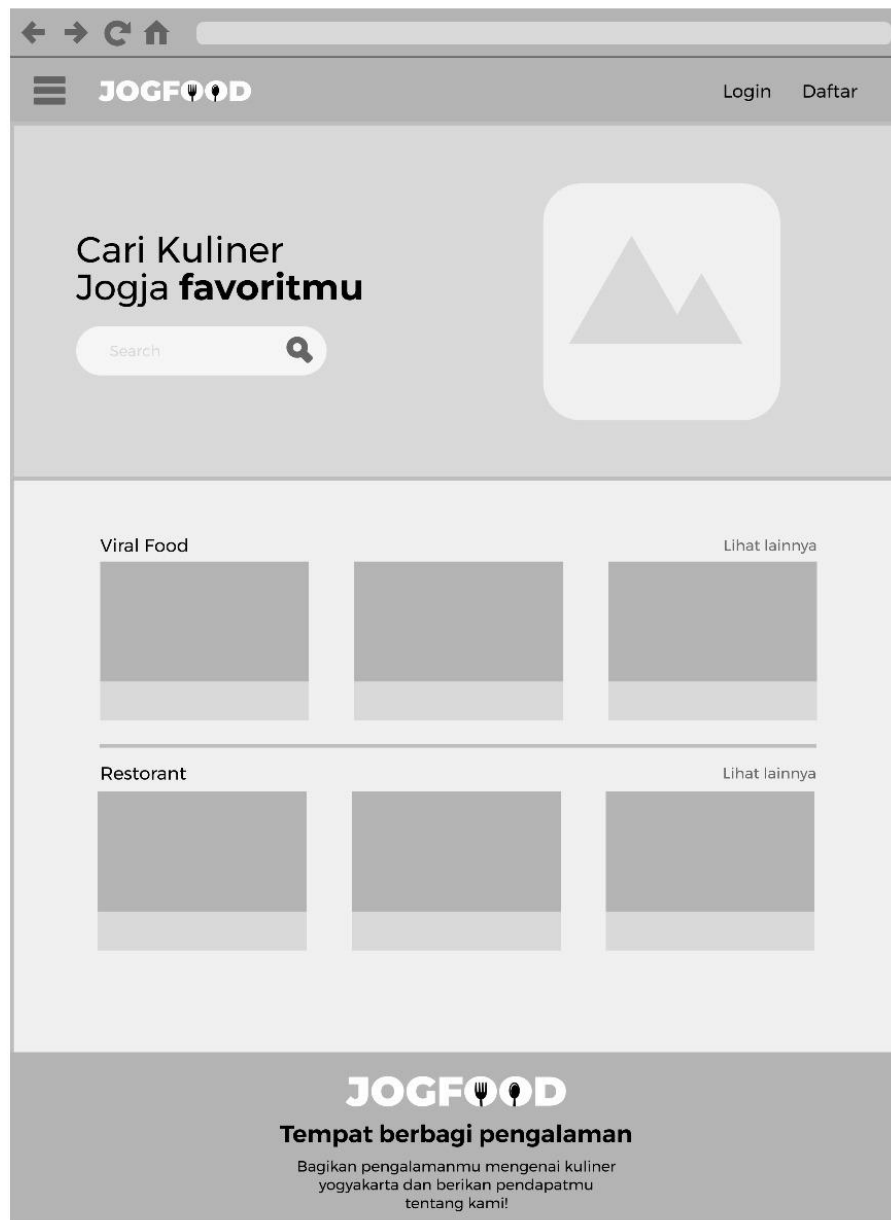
JOGFOOD

Login Daftar

Cari Kuliner Jogja **favoritmu**

Search

Viral Food

Lihat lainnya

Restorant

Lihat lainnya

JOGFOOD

Tempat berbagi pengalaman

Bagikan pengalamanmu mengenai kuliner yogyakarta dan berikan pendapatmu tentang kami!